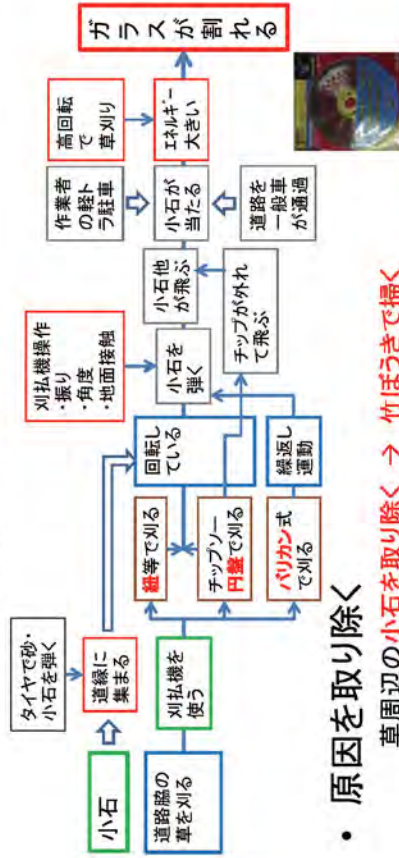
ガラスが割れる

高回転で草刈り

エネルギー大きい

作業者の軽トラ駐車

小石が当たる

道路を一般車が通過

小石他が飛ぶ

チップが外れて飛ぶ

刈払機操作
・振り
・角度
・地面接触

小石を弾く

タイヤで砂・小石を弾く

道縁に集まる

回転している

紐等で刈る

チップソー円盤で刈る

繰返し運動

バリカン式で刈る

小石

刈払機を使う

道路脇の草を刈る

• 原因を取り除く

草周辺の小石を取り除く → 竹ぼうきで掃く